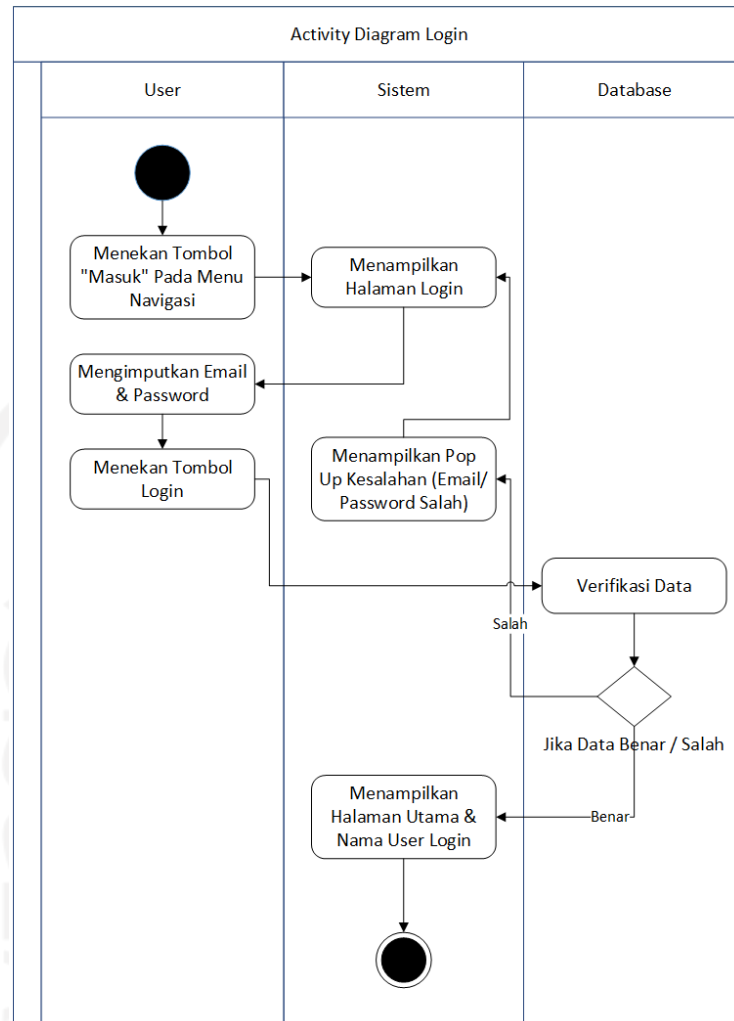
Activity Diagram Login

User

Sistem

Database

Menekan Tombol "Masuk" Pada Menu Navigasi

Menampilkan Halaman Login

Mengimputkan Email & Password

Menekan Tombol Login

Menampilkan Pop Up Kesalahan (Email/ Password Salah)

Verifikasi Data

Salah

Jika Data Benar / Salah

Menampilkan Halaman Utama & Nama User Login

Benar